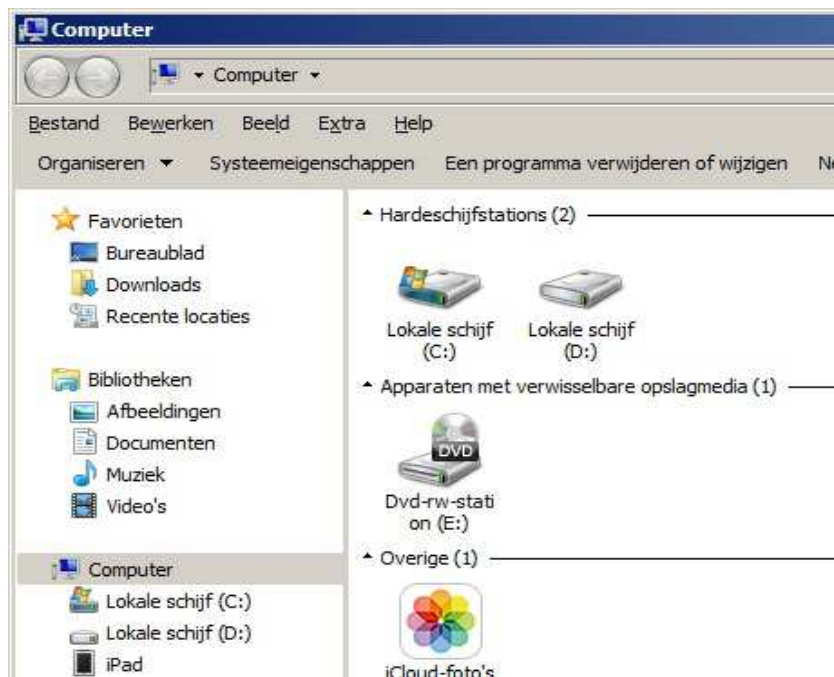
Computer

Computer

Bestand Bewerken Beeld Extra Help

Organiseren ▼ Systeemeigenschappen Een programma verwijderen of wijzigen N

Favorieten
Bureaublad
Downloads
Recente locaties

Bibliotheken
Afbeeldingen
Documenten
Muziek
Video's

Computer
Lokale schijf (C:)
Lokale schijf (D:)
iPad

Hardeschijfstations (2)

Lokale schijf (C:)
Lokale schijf (D:)

Apparaten met verwisselbare opslagmedia (1)

DVD
Dvd-rw-station (E:)

Overige (1)

iCloud-foto's